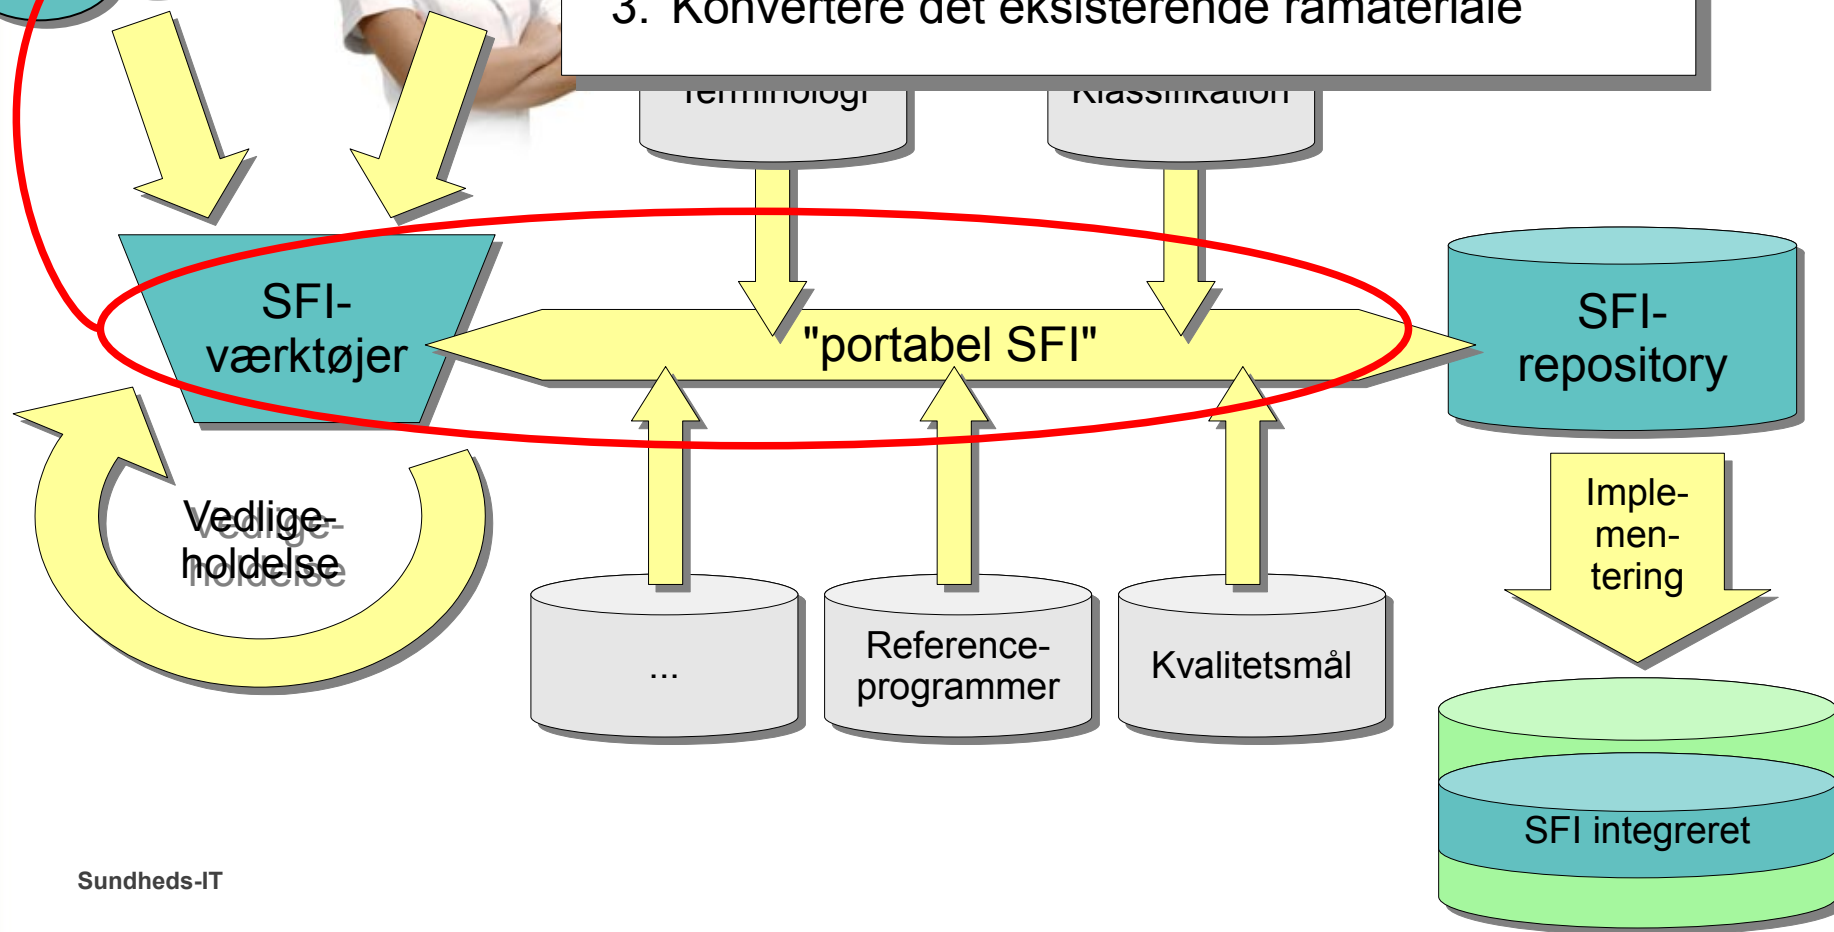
3. Konvertere det eksisterende råmateriale

Terminologi

Klassifikation

SFI-værktøjer

"portabel SFI"

SFI-repository

Vedligeholdelse

Implementering

...

Referenceprogrammer

Kvalitetsmål

SFI integreret

Sundheds-IT